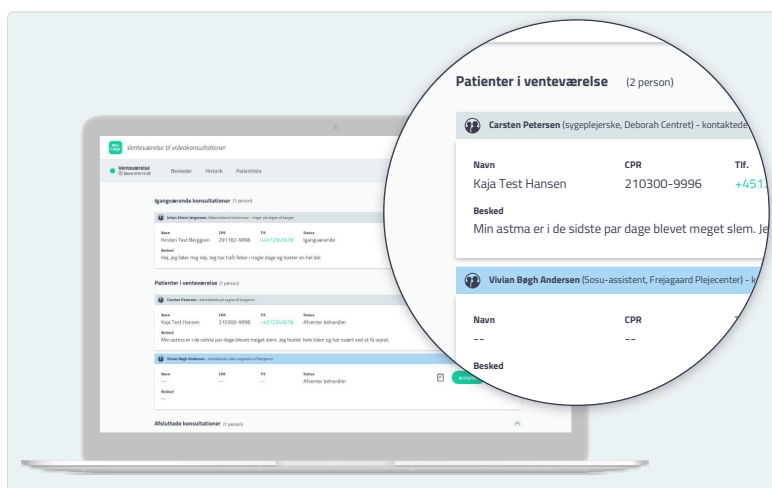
Venteværelse til videokonsultationer

Venteværelse

Beskeder Historik Patientliste

Igangværende konsultationer (1 person)

Navn CPR Tlf. Status

Kirsten Test Berggren 291182-9996 +4512345678 Igangværende

Besked

Hej, jeg føler mig sløj. Jeg har haft feber i nogle dage og hoster en hel del.

Patienter i venteværelse (1 person)

Carsten Petersen

Navn CPR Tlf. Status

Kaja Test Hansen 210300-9996 +4512345678 Afventer behandler

Besked

Min astma er i de sidste par dage blevet meget slem. Jeg hoster hele tiden og har svært ved at få vejret.

Vivian Bøgh Andersen

Navn CPR Tlf. Status

-- -- -- Afventer behandler

Besked

--

Afsluttede konsultationer (1 person)

Patienter i venteværelse (2 person)

Carsten Petersen (sygeplejerske, Deborah Centret) - kontaktede

Navn CPR Tlf.

Kaja Test Hansen 210300-9996 +451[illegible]

Besked

Min astma er i de sidste par dage blevet meget slem. Je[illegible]

Vivian Bøgh Andersen (Sosu-assistent, Frejagaard Plejecenter) - k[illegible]

Navn CPR

-- --

Besked